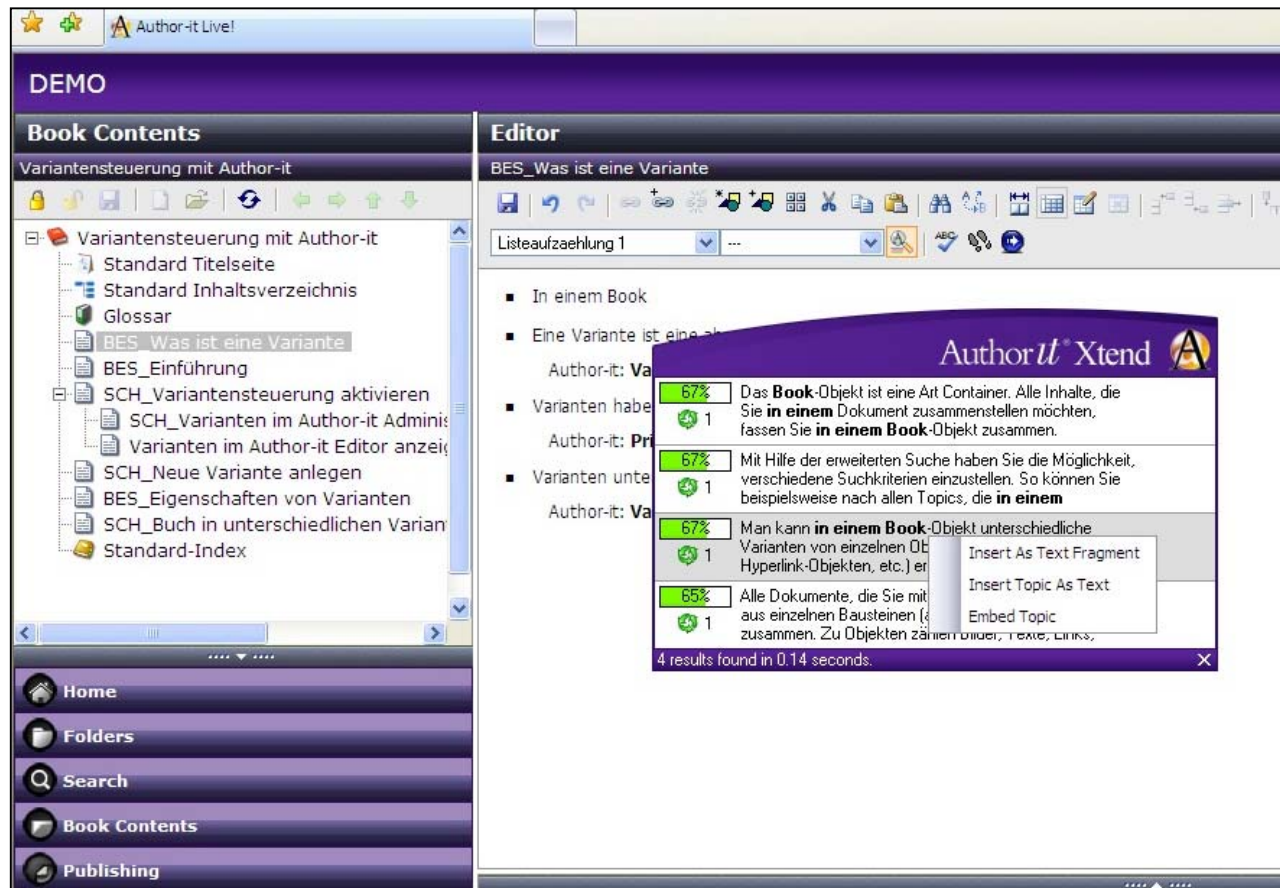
Author-it Live!

DEMO

Book Contents

Variantensteuerung mit Author-it

Variantensteuerung mit Author-it
Standard Titelseite
Standard Inhaltsverzeichnis
Glossar
BES_Was ist eine Variante
BES_Einführung
SCH_Variantensteuerung aktivieren
SCH_Varianten im Author-it Adminis
Varianten im Author-it Editor anzei
SCH_Neue Variante anlegen
BES_Eigenschaften von Varianten
SCH_Buch in unterschiedlichen Varian
Standard-Index

Home
Folders
Search
Book Contents
Publishing

Editor

BES_Was ist eine Variante

Listeaufzaehlung 1
---

In einem Book

Eine Variante ist eine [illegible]

Author-it: Va

Varianten habe

Author-it: Pri

Varianten unte

Author-it: Va

Author it Xtend

67% 1 Das **Book**-Objekt ist eine Art Container. Alle Inhalte, die Sie **in einem** Dokument zusammenstellen möchten, fassen Sie **in einem Book**-Objekt zusammen.

67% 1 Mit Hilfe der erweiterten Suche haben Sie die Möglichkeit, verschiedene Suchkriterien einzustellen. So können Sie beispielsweise nach allen Topics, die **in einem**

67% 1 Man kann **in einem Book**-Objekt unterschiedliche Varianten von einzelnen Ob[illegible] Hyperlink-Objekten, etc.) er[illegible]

65% 1 Alle Dokumente, die Sie mit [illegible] aus einzelnen Bausteinen ([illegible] zusammen. Zu Objekten zählen Bilder, Texte, Links,

4 results found in 0.14 seconds.

Insert As Text Fragment
Insert Topic As Text
Embed Topic